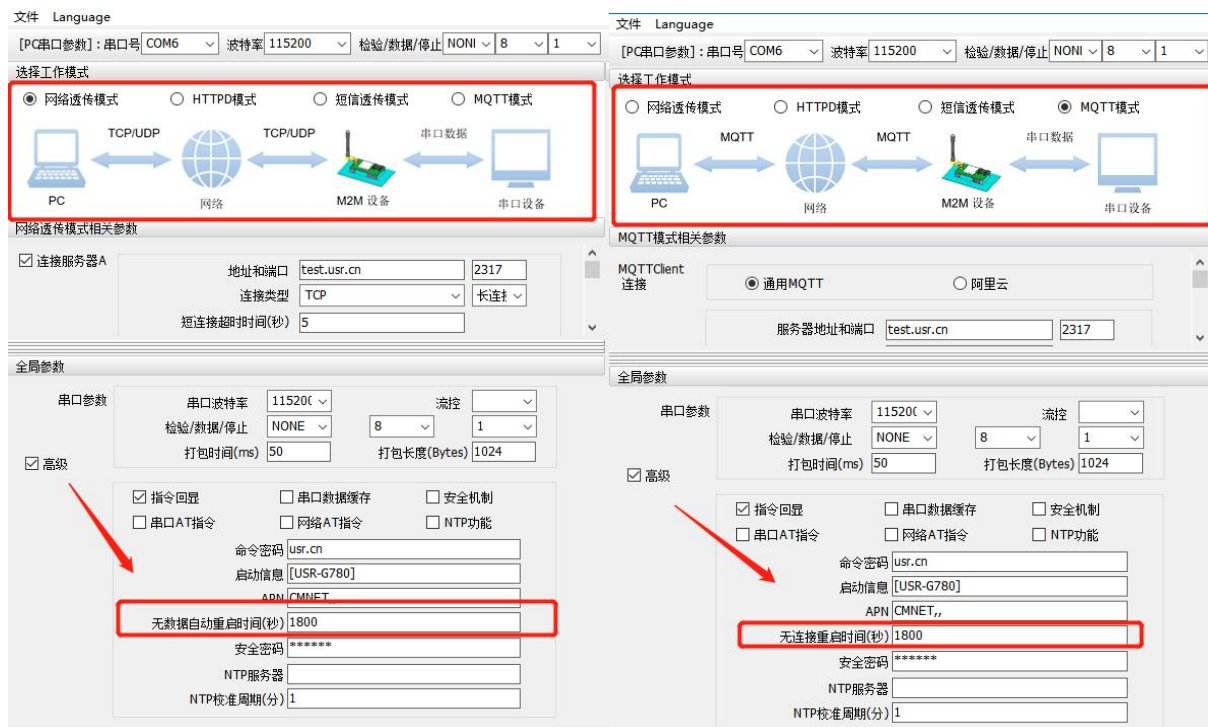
文件 Language

[PC串口参数]：串口号 COM6 波特率 115200 检验/数据/停止 NONI 8 1

选择工作模式

网络透传模式 HTTPD模式 短信透传模式 MQTT模式

TCP/UDP TCP/UDP 串口数据

PC 网络 M2M 设备 串口设备

网络透传模式相关参数

连接服务器A

地址和端口 test.usr.cn 2317

连接类型 TCP 长连接

短连接超时时间(秒) 5

全局参数

串口参数 串口波特率 115200 流控

检验/数据/停止 NONE 8 1

打包时间(ms) 50 打包长度(Bytes) 1024

高级

指令回显 串口数据缓存 安全机制

串口AT指令 网络AT指令 NTP功能

命令密码 usr.cn

启动信息 [USR-G780]

APN CMNET,,

无数据自动重启时间(秒) 1800

安全密码 ******

NTP服务器

NTP校准周期(分) 1

文件 Language

[PC串口参数]：串口号 COM6 波特率 115200 检验/数据/停止 NONI 8 1

选择工作模式

网络透传模式 HTTPD模式 短信透传模式 MQTT模式

MQTT MQTT 串口数据

PC 网络 M2M 设备 串口设备

MQTT模式相关参数

MQTTClient 连接

通用MQTT 阿里云

服务器地址和端口 test.usr.cn 2317

全局参数

串口参数 串口波特率 115200 流控

检验/数据/停止 NONE 8 1

打包时间(ms) 50 打包长度(Bytes) 1024

高级

指令回显 串口数据缓存 安全机制

串口AT指令 网络AT指令 NTP功能

命令密码 usr.cn

启动信息 [USR-G780]

APN CMNET,,

无连接重启时间(秒) 1800

安全密码 ******

NTP服务器

NTP校准周期(分) 1